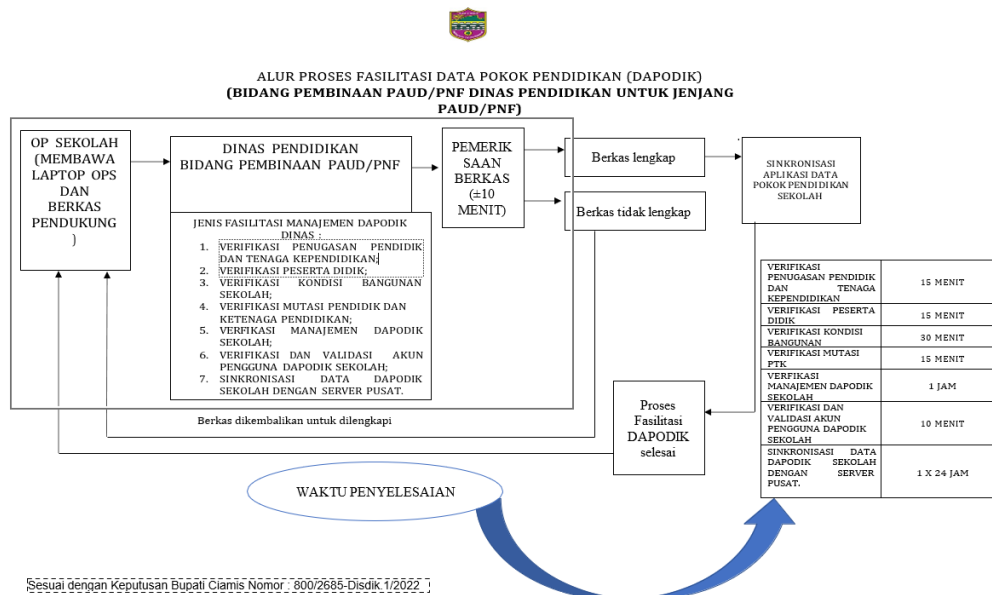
ALUR PROSES FASILITASI DATA POKOK PENDIDIKAN (DAPODIK)
(BIDANG PEMBINAAN PAUD/PNF DINAS PENDIDIKAN UNTUK JENJANG PAUD/PNF)

OP SEKOLAH (MEMBAWA LAPTOP OPS DAN BERKAS PENDUKUNG )

DINAS PENDIDIKAN BIDANG PEMBINAAN PAUD/PNF

JENIS FASILITASI MANAJEMEN DAPODIK DINAS :
1. VERIFIKASI PENUGASAN PENDIDIK DAN TENAGA KEPENDIDIKAN;
2. VERIFIKASI PESERTA DIDIK;
3. VERIFIKASI KONDISI BANGUNAN SEKOLAH;
4. VERIFIKASI MUTASI PENDIDIK DAN KETENAGA PENDIDIKAN;
5. VERFIKASI MANAJEMEN DAPODIK SEKOLAH;
6. VERIFIKASI DAN VALIDASI AKUN PENGGUNA DAPODIK SEKOLAH;
7. SINKRONISASI DATA DAPODIK SEKOLAH DENGAN SERVER PUSAT.

PEMERIKSAAN BERKAS (±10 MENIT)

Berkas lengkap

Berkas tidak lengkap

SINKRONISASI APLIKASI DATA POKOK PENDIDIKAN SEKOLAH

| VERIFIKASI PENUGASAN PENDIDIK DAN TENAGA KEPENDIDIKAN | 15 MENIT |
|---|---|
| VERIFIKASI PESERTA DIDIK | 15 MENIT |
| VERIFIKASI KONDISI BANGUNAN | 30 MENIT |
| VERIFIKASI MUTASI PTK | 15 MENIT |
| VERFIKASI MANAJEMEN DAPODIK SEKOLAH | 1 JAM |
| VERIFIKASI DAN VALIDASI AKUN PENGGUNA DAPODIK SEKOLAH | 10 MENIT |
| SINKRONISASI DATA DAPODIK SEKOLAH DENGAN SERVER PUSAT. | 1 X 24 JAM |

Proses Fasilitasi DAPODIK selesai

Berkas dikembalikan untuk dilengkapi

WAKTU PENYELESAIAN

Sesuai dengan Keputusan Bupati Ciamis Nomor : 800/2685-Disdik 1/2022